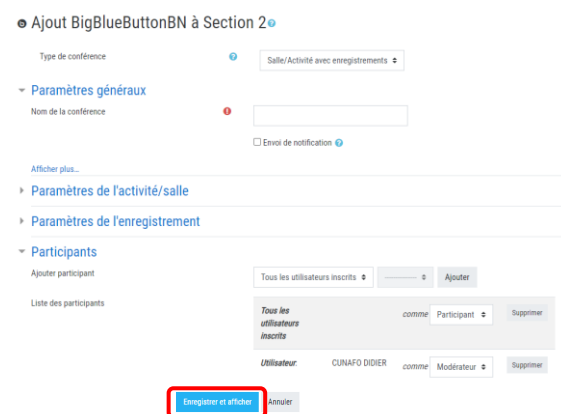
Ajout BigBlueButtonBN à Section 2

Type de conférence

Salle/Activité avec enregistrements

Paramètres généraux

Nom de la conférence

Envoi de notification

Afficher plus...

Paramètres de l'activité/salle

Paramètres de l'enregistrement

Participants

Ajouter participant

Tous les utilisateurs inscrits

———

Ajouter

Liste des participants

| Tous les utilisateurs inscrits | | comme | Participant | Supprimer |
|---|---|---|---|---|
| Utilisateur: | CUNAFO DIDIER | comme | Modérateur | Supprimer |

Enregistrer et afficher

Annuler